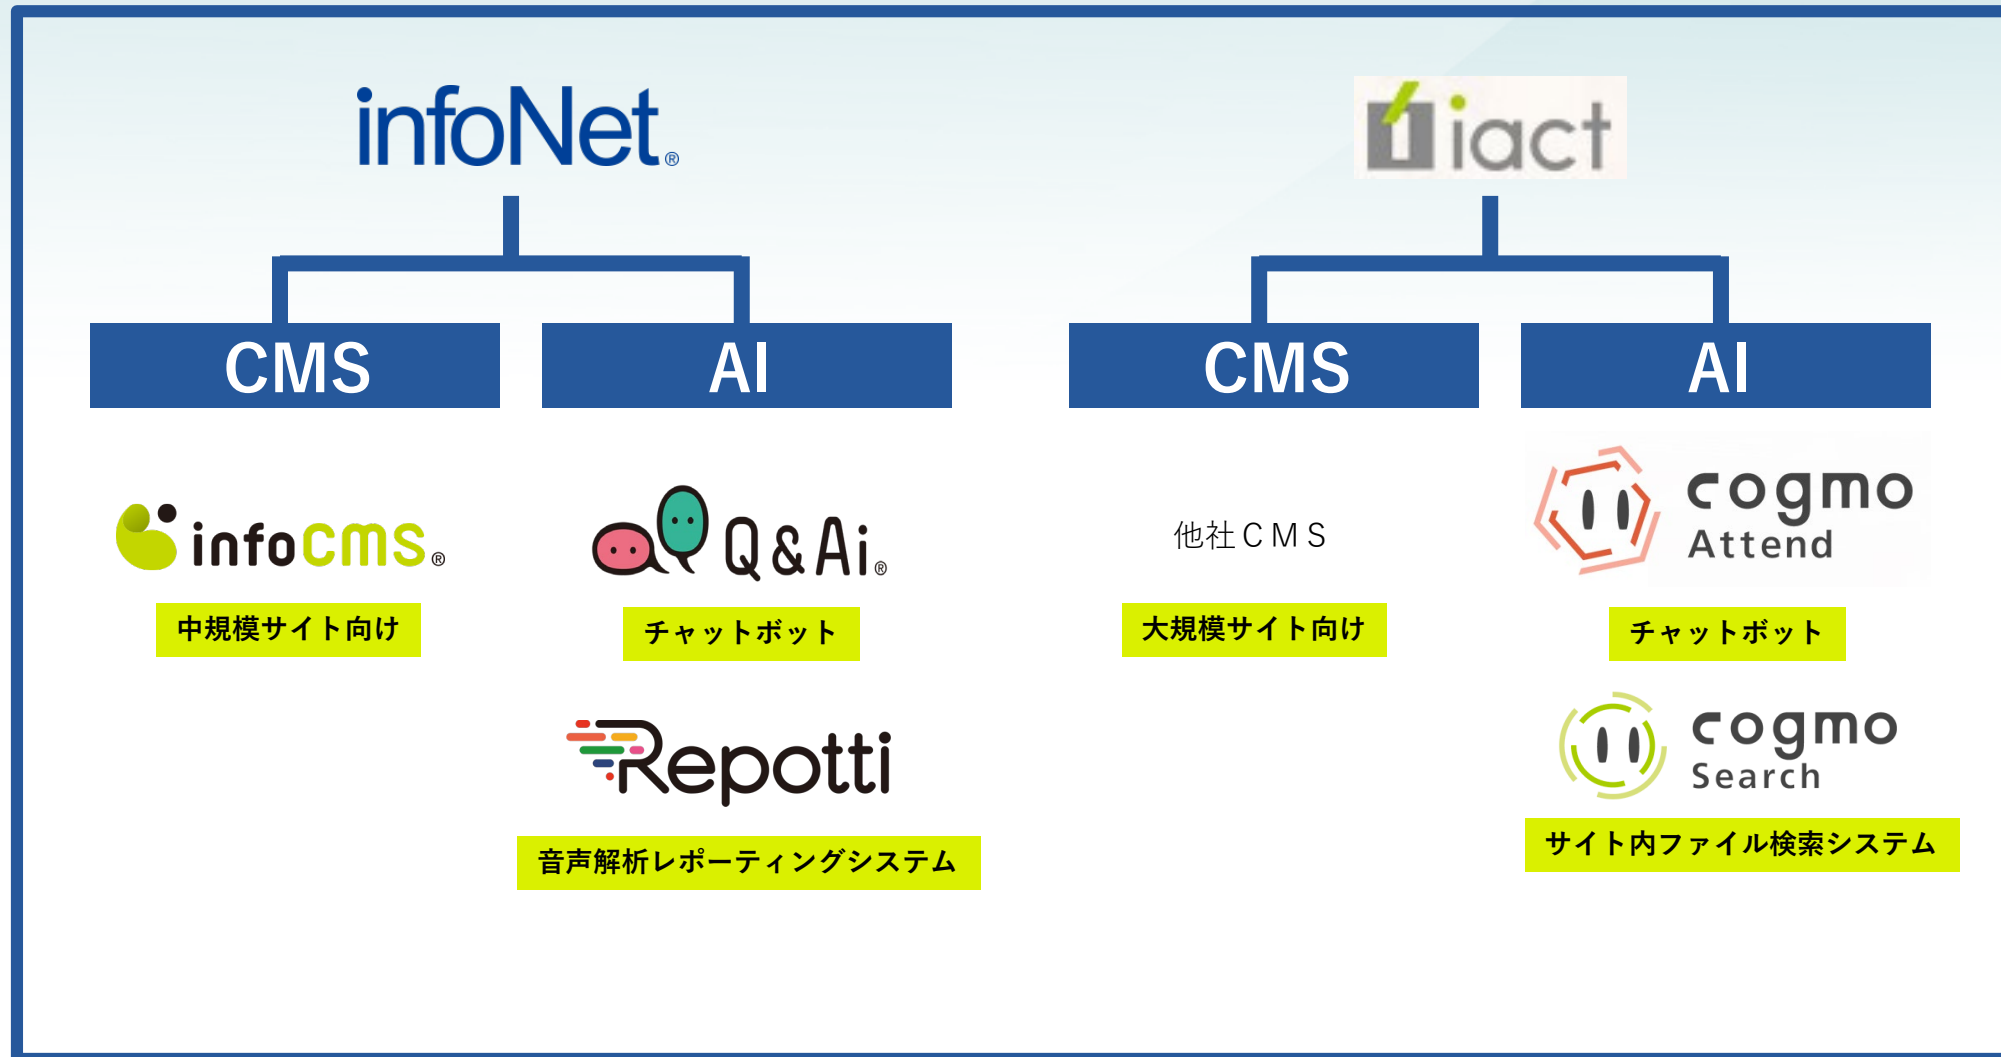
infoNet®

iact

CMS

AI

CMS

AI

infoCMS®

中規模サイト向け

Q&Ai®

チャットボット

Repotti

音声解析レポーティングシステム

他社ＣＭＳ

大規模サイト向け

cogmo Attend

チャットボット

cogmo Search

サイト内ファイル検索システム